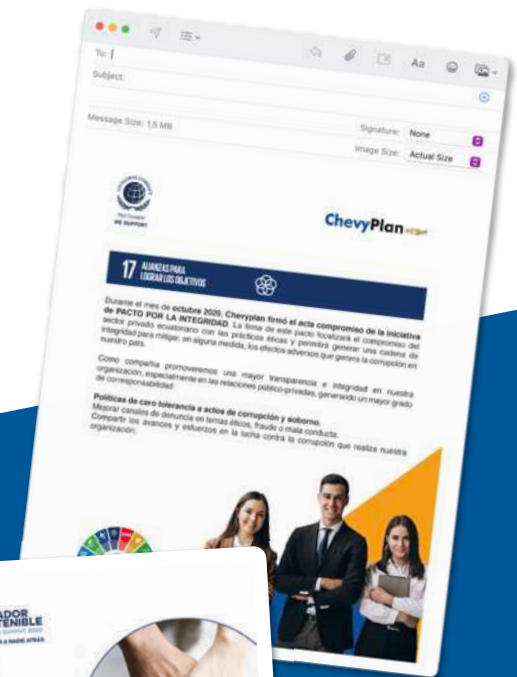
To:

Subject:

Message Size: 1,5 MB

Signature: None

Image Size: Actual Size

Global Compact
WE SUPPORT

ChevyPlan

17 ALIANZAS PARA LOGRAR LOS OBJETIVOS

Durante el mes de octubre 2020, Chevyplan firmó el acta compromiso de la iniciativa de PACTO POR LA INTEGRIDAD. La firma de este pacto focalizará el compromiso del sector privado ecuatoriano con las prácticas éticas y permitirá generar una cadena de integridad para mitigar, en alguna medida, los efectos adversos que genera la corrupción en nuestro país.

Como compañía promoveremos una mayor transparencia e integridad en nuestra organización, especialmente en las relaciones público-privadas, generando un mayor grado de corresponsabilidad.

Políticas de cero tolerancia a actos de corrupción y soborno.
Mejorar canales de denuncia en temas éticos, fraude o mala conducta.
Compartir los avances y esfuerzos en la lucha contra la corrupción que realiza nuestra organización.

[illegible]ADOR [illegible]TENIBLE